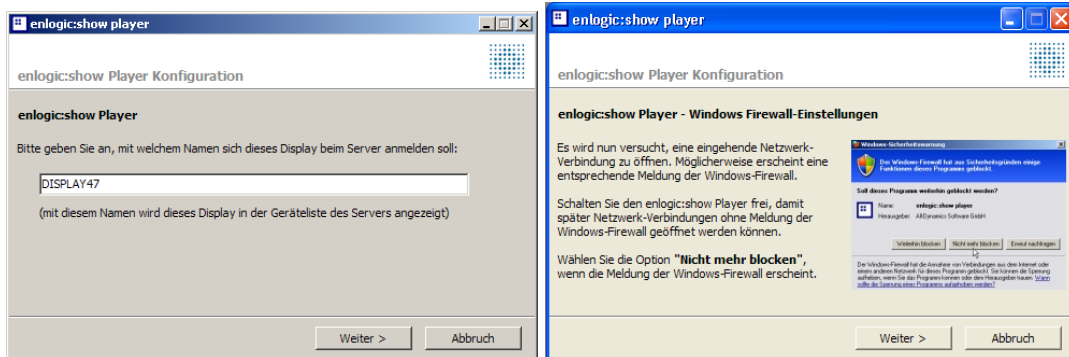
enlogic:show player

enlogic:show Player Konfiguration

enlogic:show Player

Bitte geben Sie an, mit welchem Namen sich dieses Display beim Server anmelden soll:

DISPLAY47

(mit diesem Namen wird dieses Display in der Geräteliste des Servers angezeigt)

Weiter >

Abbruch

enlogic:show player

enlogic:show Player Konfiguration

enlogic:show Player - Windows Firewall-Einstellungen

Es wird nun versucht, eine eingehende Netzwerk-Verbindung zu öffnen. Möglicherweise erscheint eine entsprechende Meldung der Windows-Firewall.

Schalten Sie den enlogic:show Player frei, damit später Netzwerk-Verbindungen ohne Meldung der Windows-Firewall geöffnet werden können.

Wählen Sie die Option "Nicht mehr blocken", wenn die Meldung der Windows-Firewall erscheint.

Windows-Sicherheitswarnung

Der Windows-Firewall hat aus Sicherheitsgründen einige Funktionen dieses Programms geblockt.

Soll dieses Programm weiterhin geblockt werden?

Name: enlogic:show player

Herausgeber: AllDynamics Software GmbH

Weiterhin blocken

Nicht mehr blocken

Erneut nachfragen

Der Windows-Firewall hat die Annahme von Verbindungen aus dem Internet oder einem anderen Netzwerk für dieses Programm geblockt. Sie können die Sperrung aufheben, wenn Sie das Programm kennen oder dem Herausgeber trauen. Wann sollte die Sperrung eines Programms aufgehoben werden?

Weiter >

Abbruch